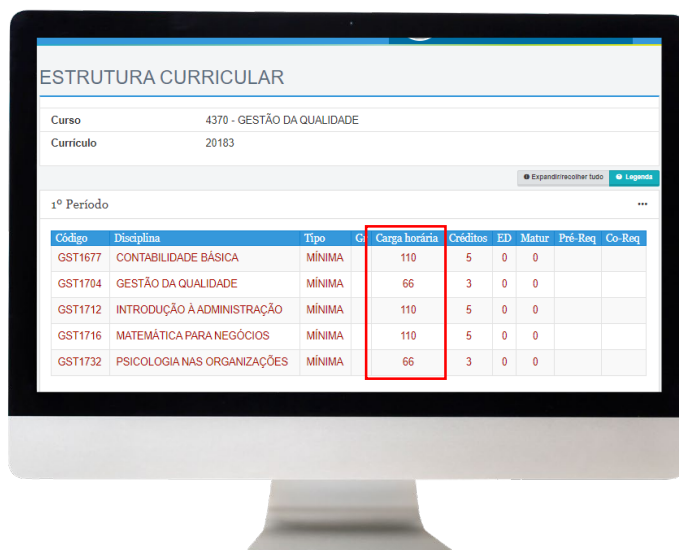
ESTRUTURA CURRICULAR

| Curso | 4370 - GESTÃO DA QUALIDADE |
|---|---|
| Currículo | 20183 |

Expandir/recolher tudo
Legenda

1º Período

...

| Código | Disciplina | Tipo | G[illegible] | Carga horária | Créditos | ED | Matur | Pré-Req | Co-Req |
|---|---|---|---|---|---|---|---|---|---|
| GST1677 | CONTABILIDADE BÁSICA | MÍNIMA | | 110 | 5 | 0 | 0 | | |
| GST1704 | GESTÃO DA QUALIDADE | MÍNIMA | | 66 | 3 | 0 | 0 | | |
| GST1712 | INTRODUÇÃO À ADMINISTRAÇÃO | MÍNIMA | | 110 | 5 | 0 | 0 | | |
| GST1716 | MATEMÁTICA PARA NEGÓCIOS | MÍNIMA | | 110 | 5 | 0 | 0 | | |
| GST1732 | PSICOLOGIA NAS ORGANIZAÇÕES | MÍNIMA | | 66 | 3 | 0 | 0 | | |